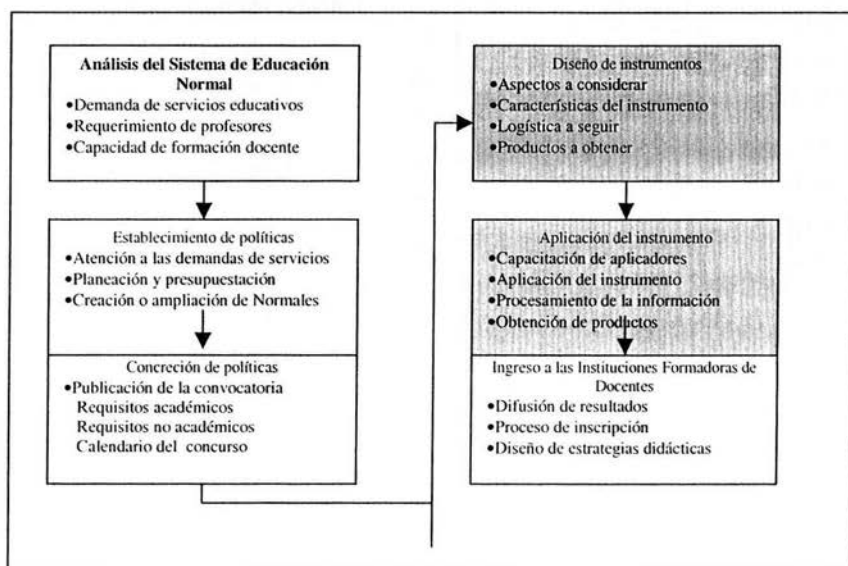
Análisis del Sistema de Educación Normal
•Demanda de servicios educativos
•Requerimiento de profesores
•Capacidad de formación docente

Establecimiento de políticas
•Atención a las demandas de servicios
•Planeación y presupuestación
•Creación o ampliación de Normales

Concreción de políticas
•Publicación de la convocatoria
Requisitos académicos
Requisitos no académicos
Calendario del concurso

Diseño de instrumentos
•Aspectos a considerar
•Características del instrumento
•Logística a seguir
•Productos a obtener

Aplicación del instrumento
•Capacitación de aplicadores
•Aplicación del instrumento
•Procesamiento de la información
•Obtención de productos

Ingreso a las Instituciones Formadoras de Docentes
•Difusión de resultados
•Proceso de inscripción
•Diseño de estrategias didácticas